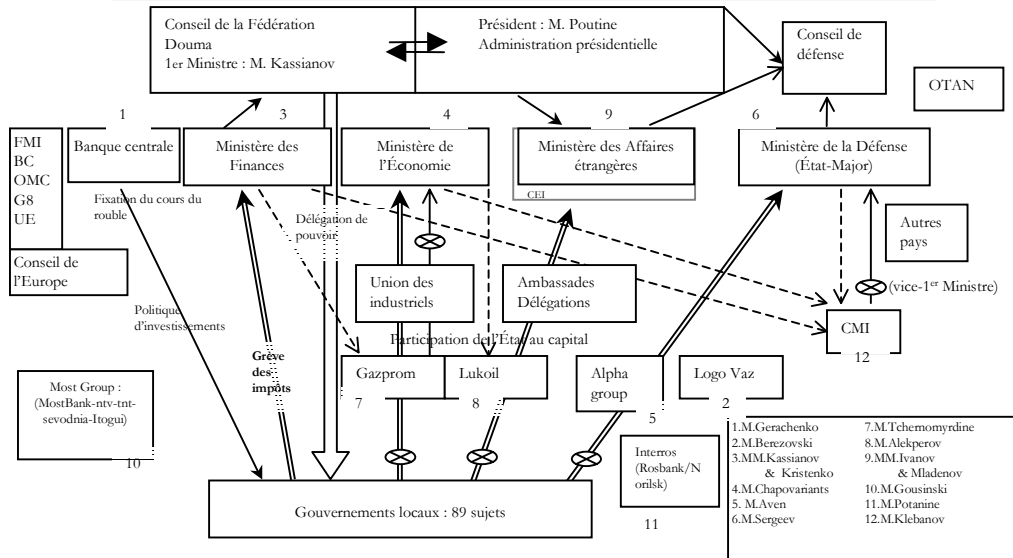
Conseil de la Fédération
Douma
1er Ministre : M. Kassianov

Président : M. Poutine
Administration présidentielle

Conseil de défense

OTAN

FMI
BC
OMC
G8
UE

Conseil de l'Europe

1
Banque centrale

3
Ministère des Finances

4
Ministère de l'Économie

9
Ministère des Affaires étrangères

CEI

6
Ministère de la Défense (État-Major)

Fixation du cours du rouble

Délégation de pouvoir

Autres pays

Union des industriels

Ambassades Délégations

(vice-1$^{er}$ Ministre)

CMI
12

Politique d'investissements

Participation de l'État au capital

Grève des impôts

Most Group : (MostBank-ntv-tnt-sevodnia-Itogui)
10

Gazprom
7

Lukoil
8

Alpha group
5

Logo Vaz
2

Interros (Rosbank/Norilsk)
11

Gouvernements locaux : 89 sujets

| | |
|---|---|
| 1.M.Gerachenko | 7.M.Tchernomyrdine |
| 2.M.Berezovski | 8.M.Alekperov |
| 3.MM.Kassianov & Kristenko | 9.MM.Ivanov & Mladenov |
| 4.M.Chapovariants | 10.M.Gousinski |
| 5. M.Aven | 11.M.Potanine |
| 6.M.Sergeev | 12.M.Klebanov |